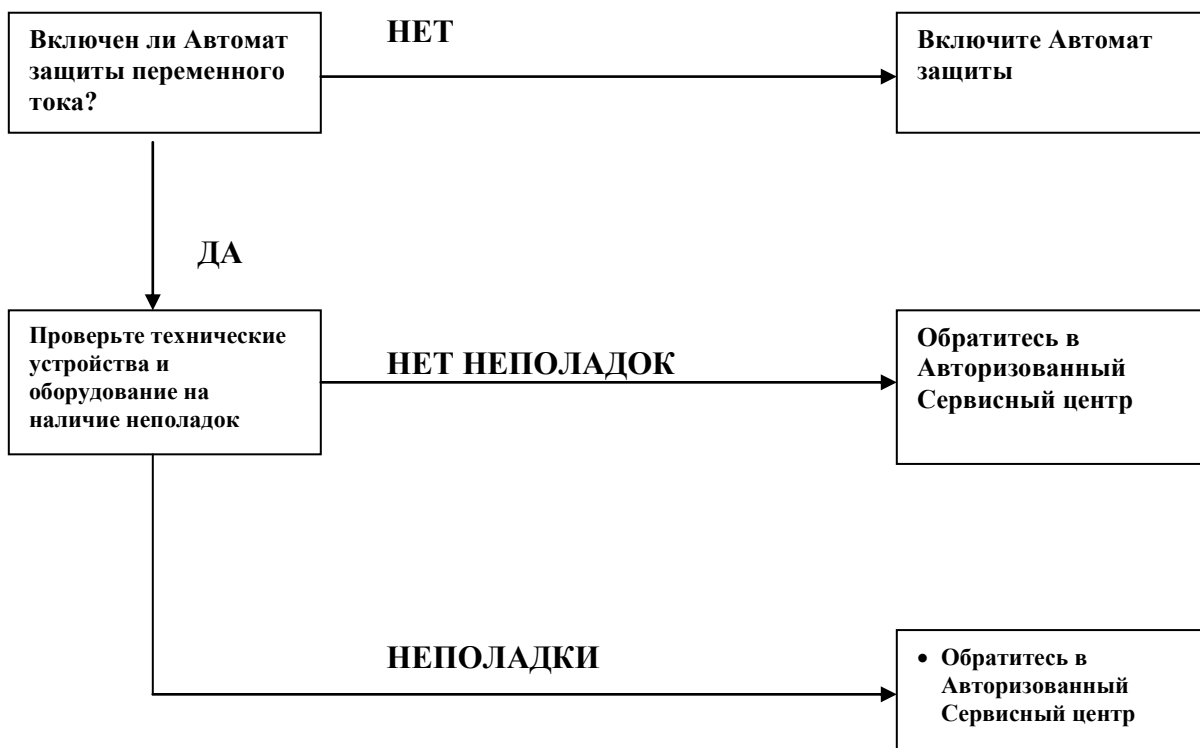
Включен ли Автомат защиты переменного тока?

НЕТ

Включите Автомат защиты

ДА

Проверьте технические устройства и оборудование на наличие неполадок

НЕТ НЕПОЛАДОК

Обратитесь в Авторизованный Сервисный центр

НЕПОЛАДКИ

• Обратитесь в Авторизованный Сервисный центр